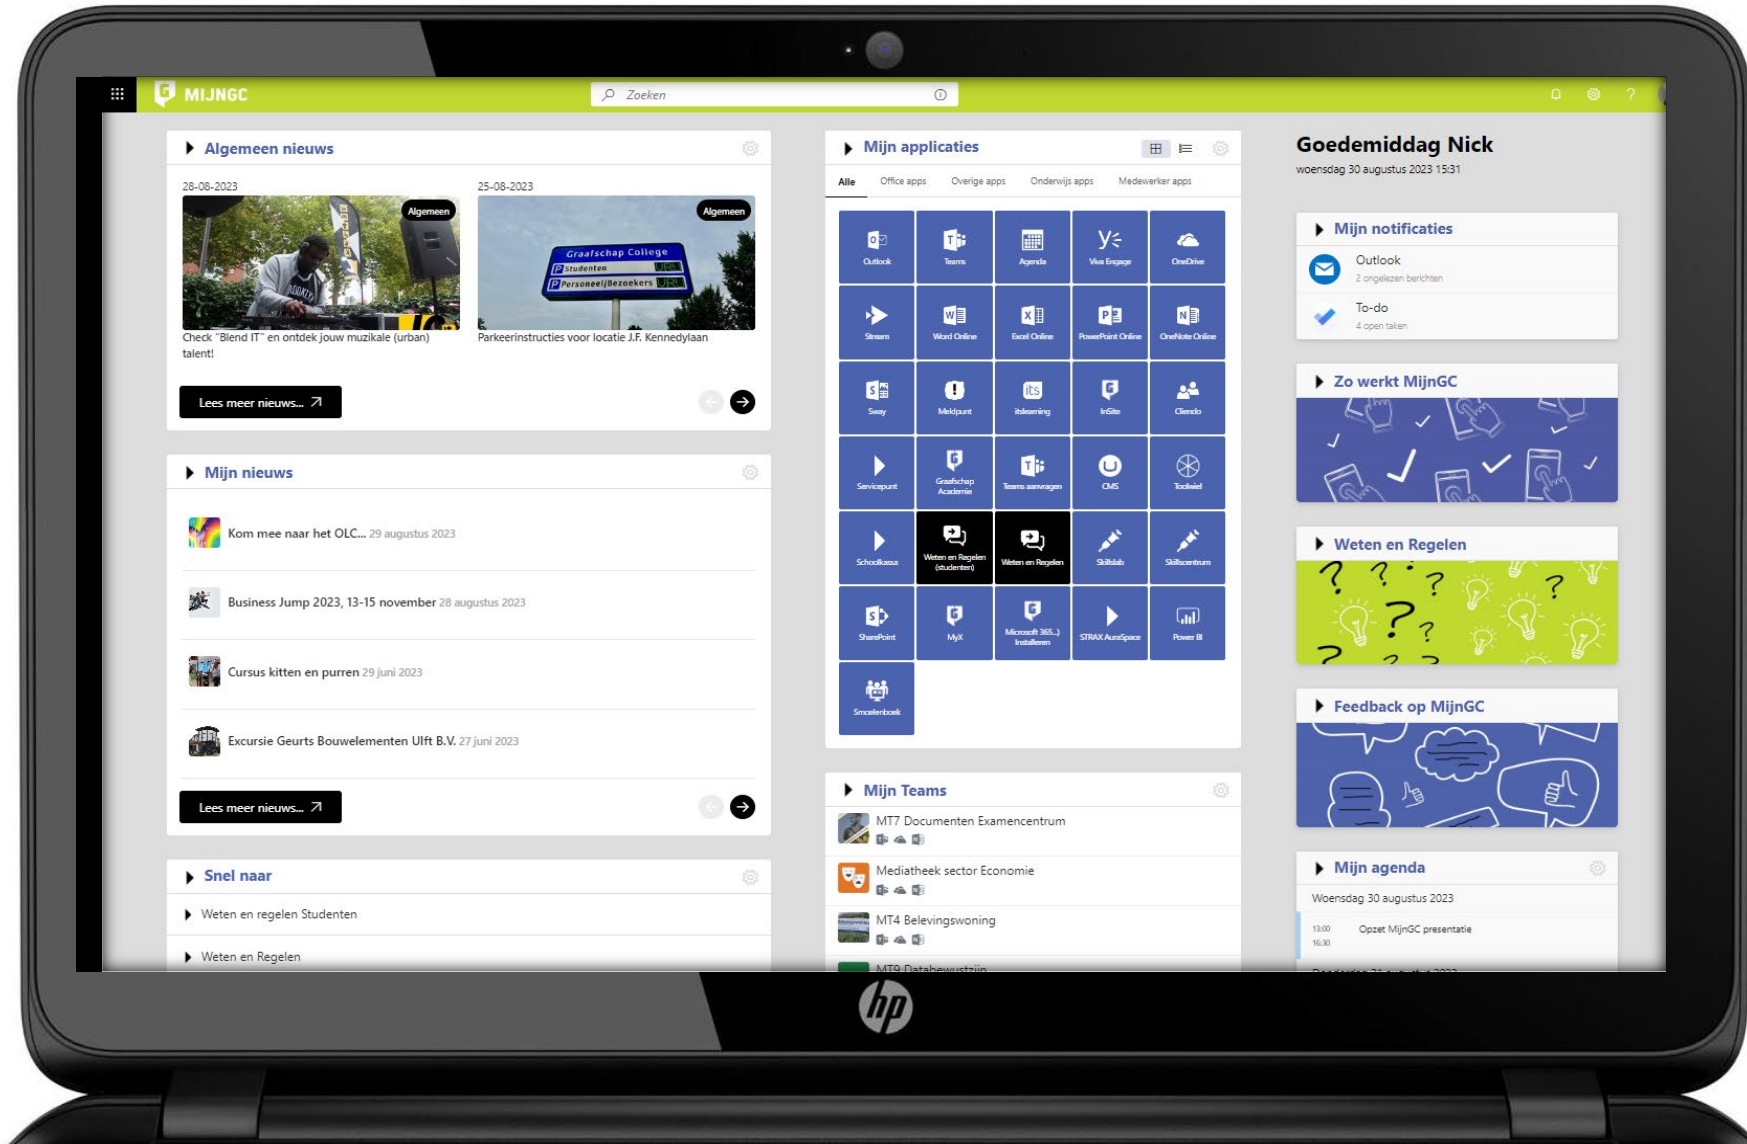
MIJNGC

Zoeken

Algemeen nieuws

28-08-2023

Algemeen

Check "Blend IT" en ontdek jouw muzikale (urban) talent!

25-08-2023

Algemeen

Graafschap College
Studenten
Personeel/Bezoekers

Parkeerinstructies voor locatie J.F. Kennedylaan

Lees meer nieuws...

Mijn nieuws

Kom mee naar het OLC... 29 augustus 2023

Business Jump 2023, 13-15 november 28 augustus 2023

Cursus kitten en purren 29 juni 2023

Excursie Geurts Bouwelementen Ulft B.V. 27 juni 2023

Lees meer nieuws...

Snel naar

Weten en regelen Studenten

Weten en Regelen

Mijn applicaties

Alle | Office apps | Overige apps | Onderwijs apps | Medewerker apps

| Outlook | Teams | Agenda | Viva Engage | OneDrive |
|---|---|---|---|---|
| Stream | Word Online | Excel Online | PowerPoint Online | OneNote Online |
| Sway | Meldpunt | itslearning | InSite | Cliendo |
| Servicepunt | Graafschap Academie | Teams aanvragen | CMS | Toolwiel |
| Schoolkassa | Weten en Regelen (studenten) | Weten en Regelen | Skillslab | Skillscentrum |
| SharePoint | MyX | Microsoft 365..) Installeren | STRAX AuraSpace | Power BI |
| Smoelenboek | | | | |

Mijn Teams

MT7 Documenten Examencentrum

Mediatheek sector Economie

MT4 Belevingswoning

MT9 Databewustzijn

Goedemiddag Nick

woensdag 30 augustus 2023 15:31

Mijn notificaties

Outlook
2 ongelezen berichten

To-do
4 open taken

Zo werkt MijnGC

Weten en Regelen

Feedback op MijnGC

Mijn agenda

Woensdag 30 augustus 2023

13:00
16:30
Opzet MijnGC presentatie

hp